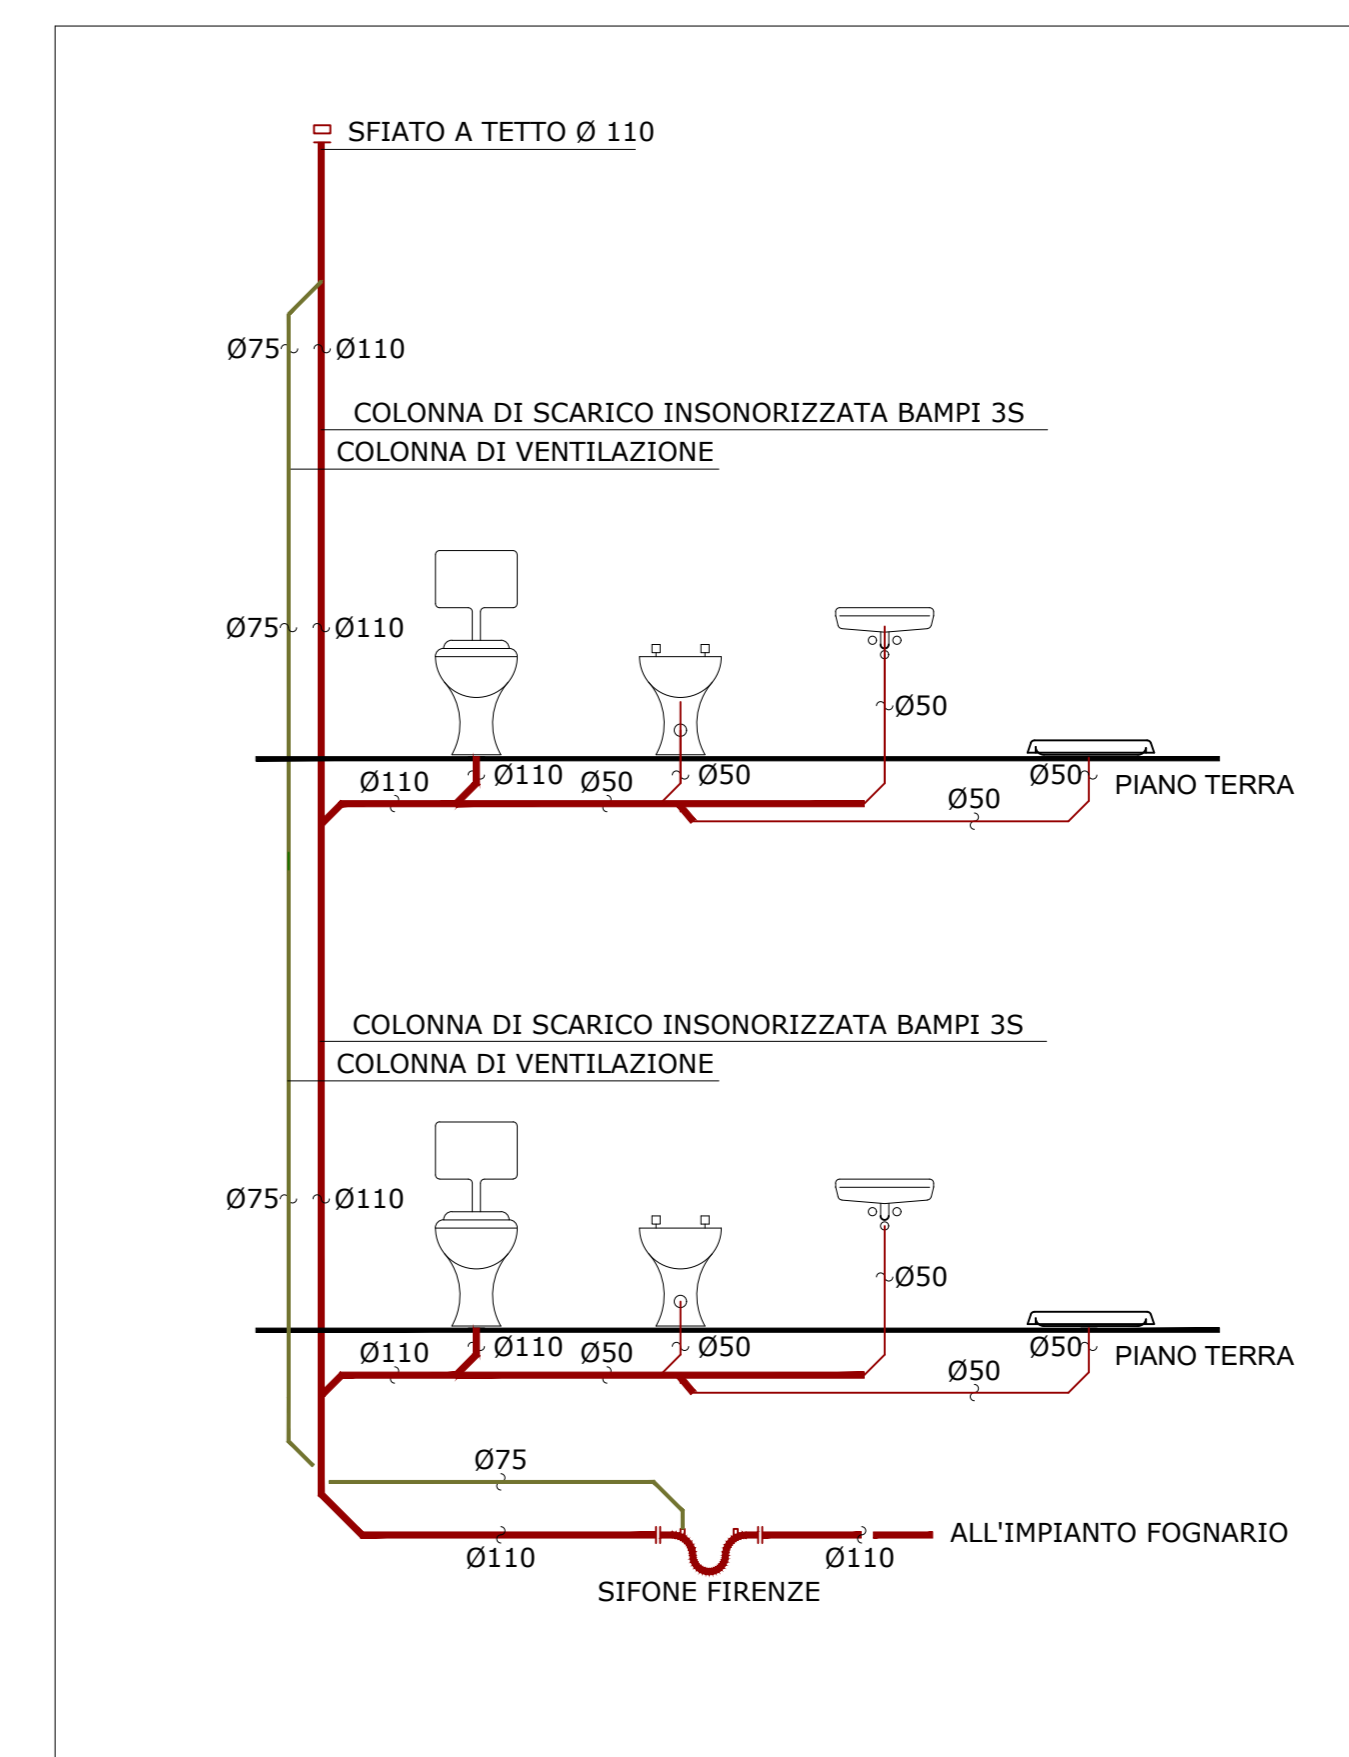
SFIATO A TETTO Ø 110

Ø75 Ø110

COLONNA DI SCARICO INSONORIZZATA BAMPI 3S

COLONNA DI VENTILAZIONE

Ø75 Ø110

Ø50

Ø110 Ø110 Ø50 Ø50 Ø50 PIANO TERRA

Ø50

COLONNA DI SCARICO INSONORIZZATA BAMPI 3S

COLONNA DI VENTILAZIONE

Ø75 Ø110

Ø50

Ø110 Ø110 Ø50 Ø50 Ø50 PIANO TERRA

Ø50

Ø75

Ø110 Ø110 ALL'IMPIANTO FOGNARIO

SIFONE FIRENZE